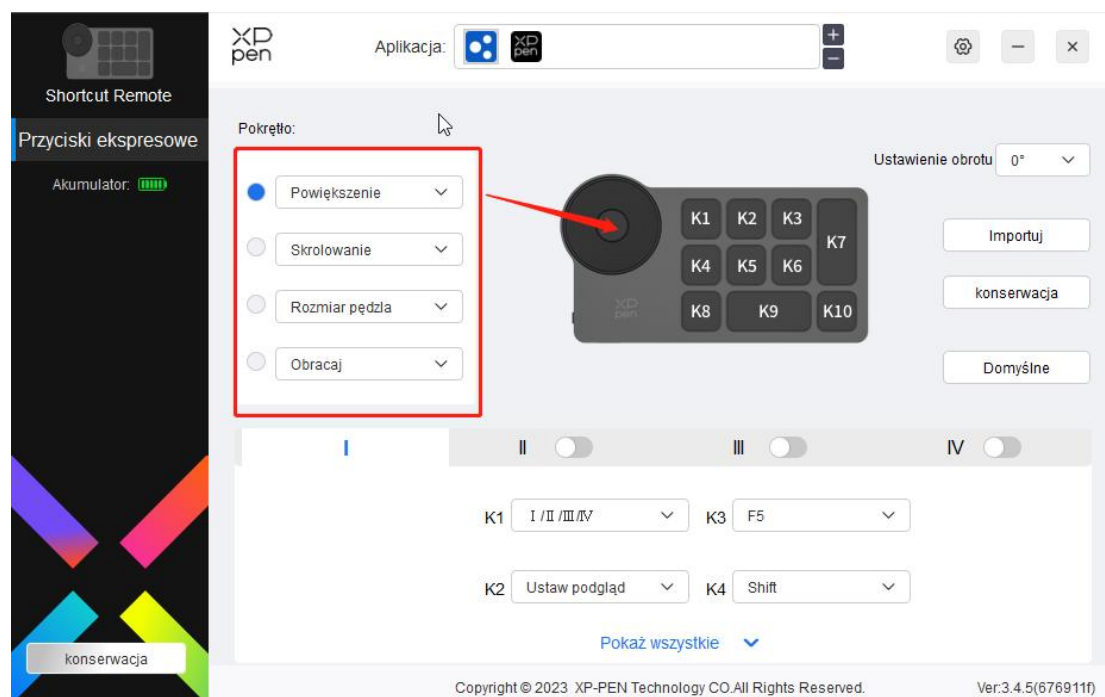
Shortcut Remote

Przyciski ekspresowe

Akumulator:

konserwacja

XP pen

Aplikacja:

XP pen

+

−

×

Pokrętło:

Powiększenie

Skrolowanie

Rozmiar pędzla

Obracaj

K1 K2 K3 K7 K4 K5 K6 K8 K9 K10

XP pen

Ustawienie obrotu 0°

Importuj

konserwacja

Domyślne

I

II

III

IV

K1 I /II /III /IV

K3 F5

K2 Ustaw podgląd

K4 Shift

Pokaż wszystkie

Copyright © 2023 XP-PEN Technology CO.All Rights Reserved.

Ver:3.4.5(676911f)